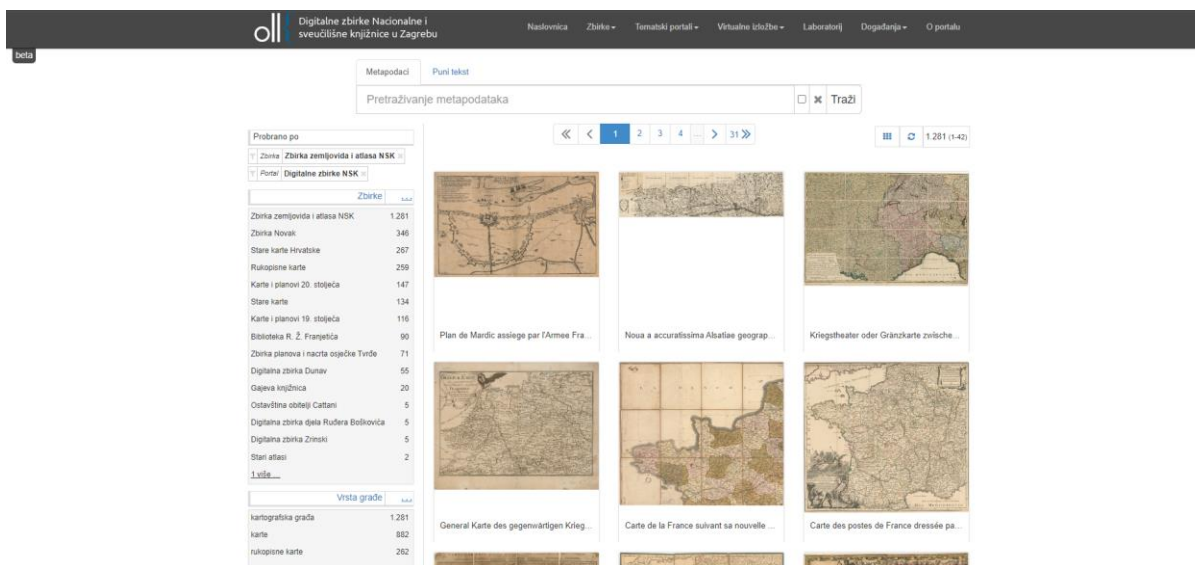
Digitalne zbirke Nacionalne i sveučilišne knjižnice u Zagrebu

Naslovnica Zbirke Tematski portali Virtualne izložbe Laboratorij Događanja O portalu

beta

Metapodaci Puni tekst

Pretraživanje metapodataka

Traži

Probrano po

Zbirka Zbirka zemljovida i atlasa NSK

Portal Digitalne zbirke NSK

Zbirke

| | |
|---|---|
| Zbirka zemljovida i atlasa NSK | 1.281 |
| Zbirka Novak | 346 |
| Stare karte Hrvatske | 267 |
| Rukopisne karte | 259 |
| Karte i planovi 20. stoljeća | 147 |
| Stare karte | 134 |
| Karte i planovi 19. stoljeća | 116 |
| Biblioteka R. Ž. Franjetića | 90 |
| Zbirka planova i nacrta osječke Tvrđe | 71 |
| Digitalna zbirka Dunav | 55 |
| Gajeva knjižnica | 20 |
| Ostavština obitelji Cattani | 5 |
| Digitalna zbirka djela Ruđera Boškovića | 5 |
| Digitalna zbirka Zrinski | 5 |
| Stari atlasi | 2 |

1 više ...

Vrsta građe

| | |
|---|---|
| kartografska građa | 1.281 |
| karte | 882 |
| rukopisne karte | 262 |

« ‹ 1 2 3 4 ... › 31 »

1.281 (1-42)

Plan de Mardic assiege par l'Armee Fra...

Noua a accuratissima Alsatiae geograp...

Kriegstheater oder Gränzkarte zwische...

General Karte des gegenwärtigen Krieg...

Carte de la France suivant sa nouvelle ...

Carte des postes de France dressée pa...